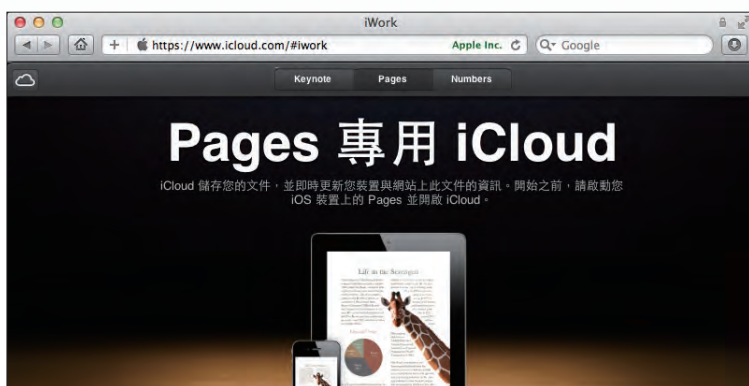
iWork

https://www.icloud.com/#iwork

Apple Inc.

Google

Keynote

Pages

Numbers

Pages 專用 iCloud

iCloud 儲存您的文件，並即時更新您裝置與網站上此文件的資訊。開始之前，請啟動您 iOS 裝置上的 Pages 並開啟 iCloud。

Life in the Serengeti